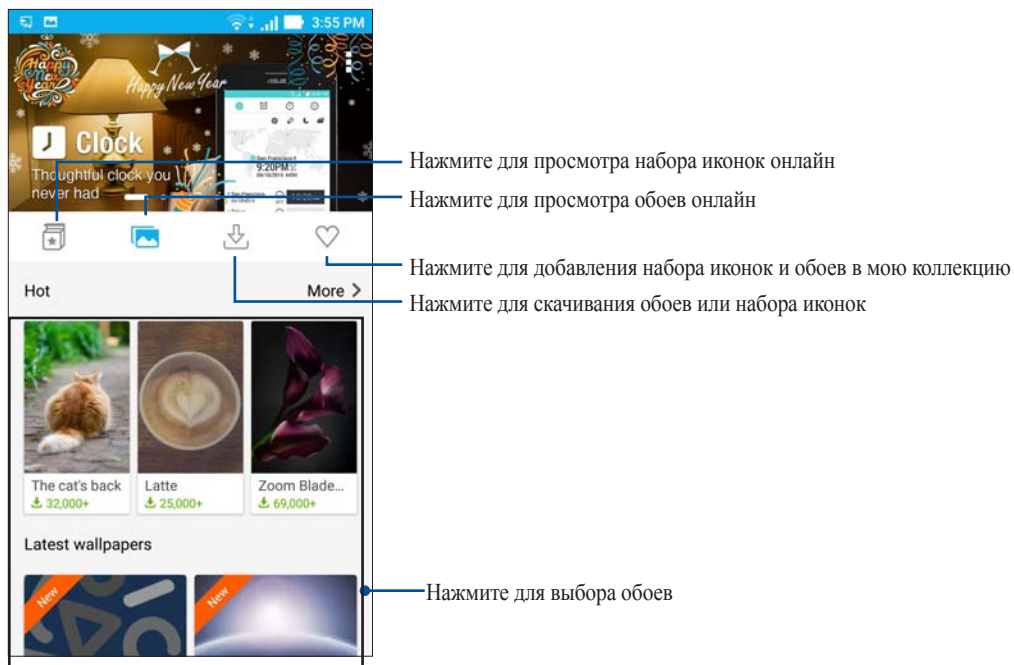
3:55 PM

Happy New Year

Happy New Year

Clock

Thoughtful clock you never had

9:20PM

Нажмите для просмотра набора иконок онлайн

Нажмите для просмотра обоев онлайн

Нажмите для добавления набора иконок и обоев в мою коллекцию

Hot

More >

Нажмите для скачивания обоев или набора иконок

The cat's back
32,000+

Latte
25,000+

Zoom Blade...
69,000+

Latest wallpapers

New

New

Нажмите для выбора обоев